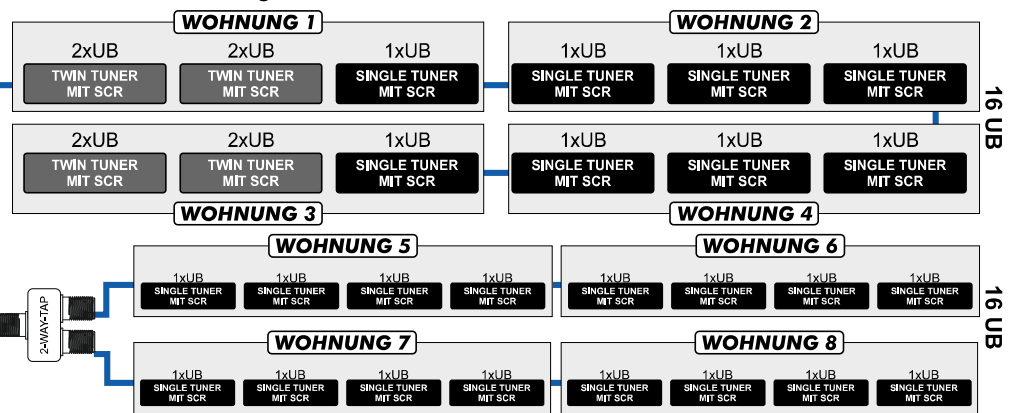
WOHNUNG 1

2xUB
TWIN TUNER MIT SCR

2xUB
TWIN TUNER MIT SCR

1xUB
SINGLE TUNER MIT SCR

WOHNUNG 2

1xUB
SINGLE TUNER MIT SCR

1xUB
SINGLE TUNER MIT SCR

1xUB
SINGLE TUNER MIT SCR

16 UB

2xUB
TWIN TUNER MIT SCR

2xUB
TWIN TUNER MIT SCR

1xUB
SINGLE TUNER MIT SCR

WOHNUNG 3

1xUB
SINGLE TUNER MIT SCR

1xUB
SINGLE TUNER MIT SCR

1xUB
SINGLE TUNER MIT SCR

WOHNUNG 4

WOHNUNG 5

1xUB
SINGLE TUNER MIT SCR

1xUB
SINGLE TUNER MIT SCR

1xUB
SINGLE TUNER MIT SCR

1xUB
SINGLE TUNER MIT SCR

WOHNUNG 6

1xUB
SINGLE TUNER MIT SCR

1xUB
SINGLE TUNER MIT SCR

1xUB
SINGLE TUNER MIT SCR

1xUB
SINGLE TUNER MIT SCR

16 UB

2-WAY-TAP

WOHNUNG 7

1xUB
SINGLE TUNER MIT SCR

1xUB
SINGLE TUNER MIT SCR

1xUB
SINGLE TUNER MIT SCR

1xUB
SINGLE TUNER MIT SCR

WOHNUNG 8

1xUB
SINGLE TUNER MIT SCR

1xUB
SINGLE TUNER MIT SCR

1xUB
SINGLE TUNER MIT SCR

1xUB
SINGLE TUNER MIT SCR